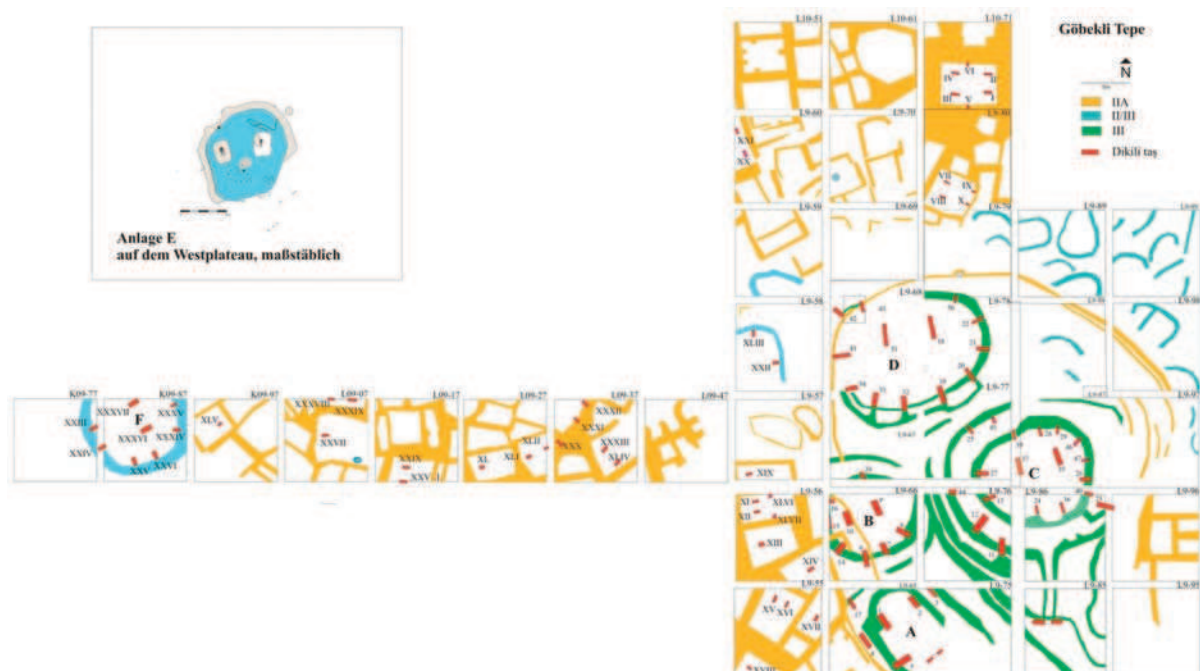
Anlage E
auf dem Westplateau, maßstäblich

Göbekli Tepe

N

IIA
II/III
III
Dikili taş

L10-51
L10-61
L10-71
IV
VI
II
III
V
L9-60
L9-70
L9-80
XXI
XX
VII
IX
VIII
X
L9-59
L9-69
L9-79
L9-89
L9-99
L9-58
L9-68
L9-78
L9-88
L9-98
XLIII
XXII
D
L9-77
L9-57
L9-67
L9-87
L9-97
XIX
C
K09-77
K09-87
K09-97
L09-07
L09-17
L09-27
L09-37
L09-47
XXIII
XXVIII
XXXV
XXXVII
XXXIX
XXXII
XXIV
F
XXXVI
XXXIV
XLV
XXXVII
XXXI
XXXIII
XXV
XXVI
XXIX
XXVII
XLII
XL
XLI
XXX
XLIV
L9-56
L9-66
L9-76
L9-86
L9-96
XI
XLVI
XII
XLVII
B
XIII
XIV
L9-55
L9-65
L9-75
L9-85
L9-95
XV
XVI
XVII
A
XVIII